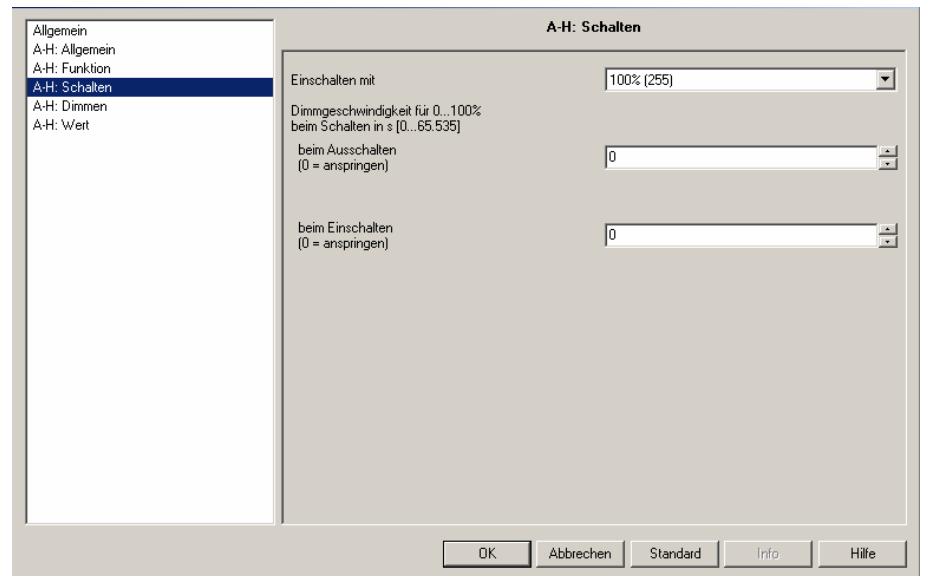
Allgemein
A-H: Allgemein
A-H: Funktion
A-H: Schalten
A-H: Dimmen
A-H: Wert

A-H: Schalten

Einschalten mit
100% (255)

Dimmgeschwindigkeit für 0...100%
beim Schalten in s [0...65.535]

beim Ausschalten
(0 = anspringen)
0

beim Einschalten
(0 = anspringen)
0

OK
Abbrechen
Standard
Info
Hilfe